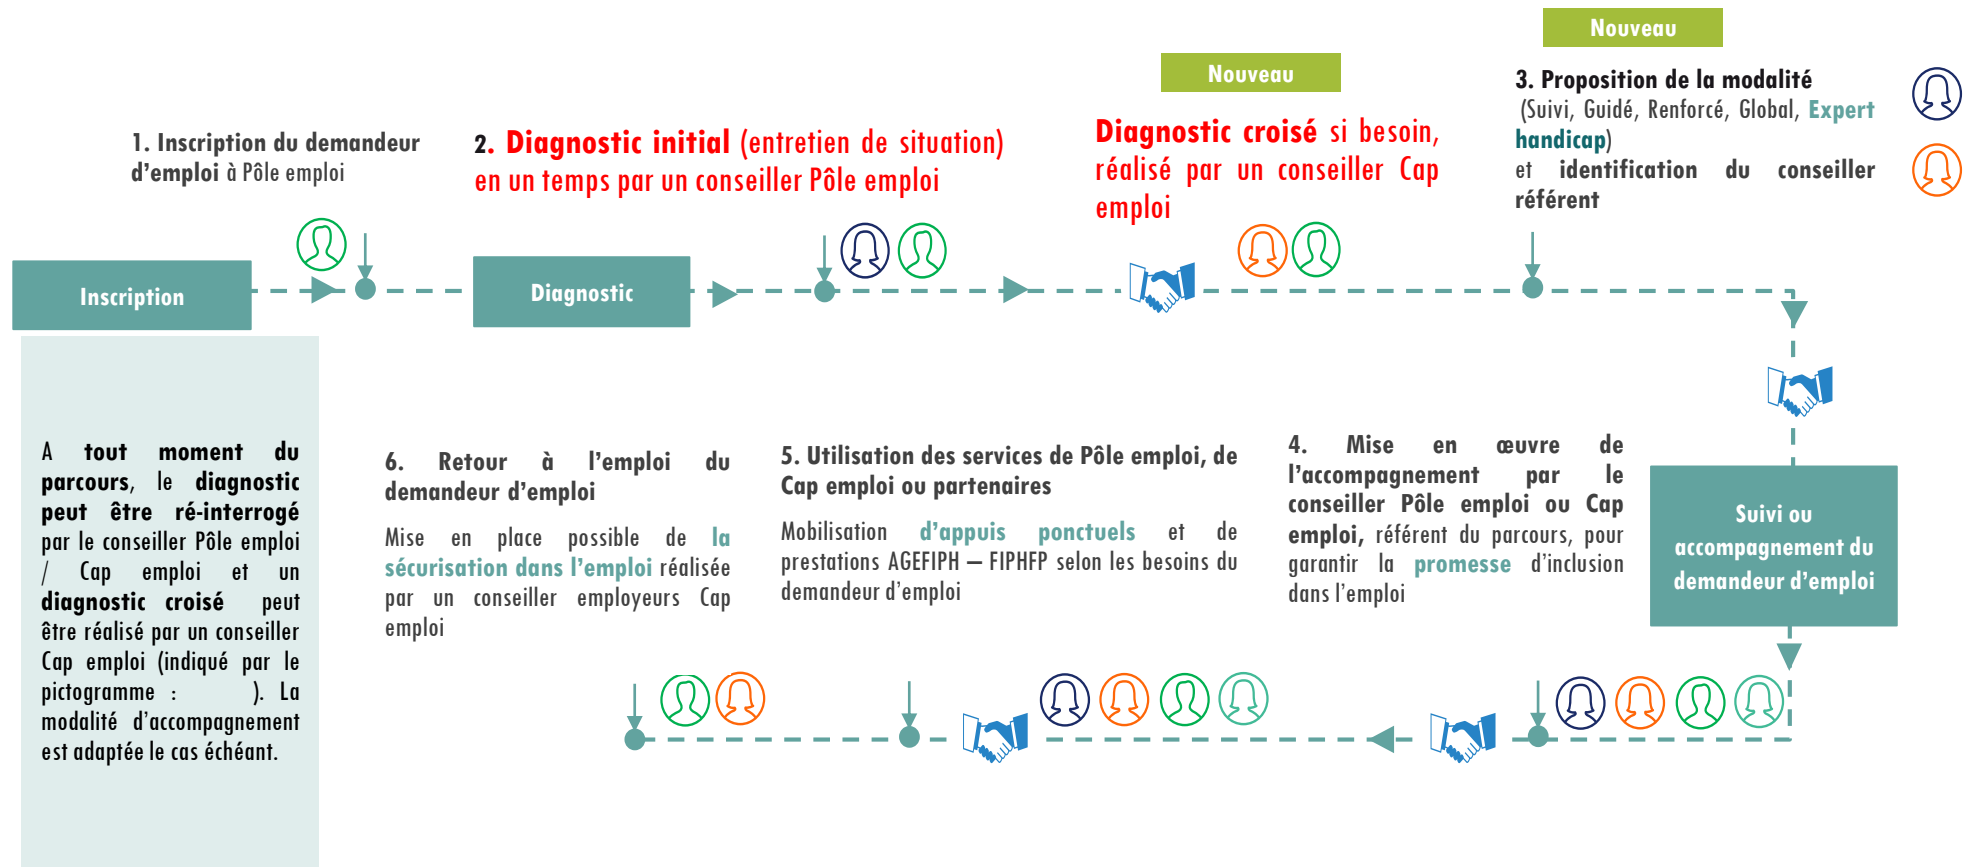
Nouveau

Nouveau

1. Inscription du demandeur d'emploi à Pôle emploi

2. Diagnostic initial (entretien de situation) en un temps par un conseiller Pôle emploi

Diagnostic croisé si besoin, réalisé par un conseiller Cap emploi

3. Proposition de la modalité (Suivi, Guidé, Renforcé, Global, Expert handicap) et identification du conseiller référent

Inscription

Diagnostic

A tout moment du parcours, le diagnostic peut être ré-interrogé par le conseiller Pôle emploi / Cap emploi et un diagnostic croisé peut être réalisé par un conseiller Cap emploi (indiqué par le pictogramme : ). La modalité d'accompagnement est adaptée le cas échéant.

6. Retour à l'emploi du demandeur d'emploi

Mise en place possible de la sécurisation dans l'emploi réalisée par un conseiller employeurs Cap emploi

5. Utilisation des services de Pôle emploi, de Cap emploi ou partenaires

Mobilisation d'appuis ponctuels et de prestations AGEFIPH – FIPHFP selon les besoins du demandeur d'emploi

4. Mise en œuvre de l'accompagnement par le conseiller Pôle emploi ou Cap emploi, référent du parcours, pour garantir la promesse d'inclusion dans l'emploi

Suivi ou accompagnement du demandeur d'emploi